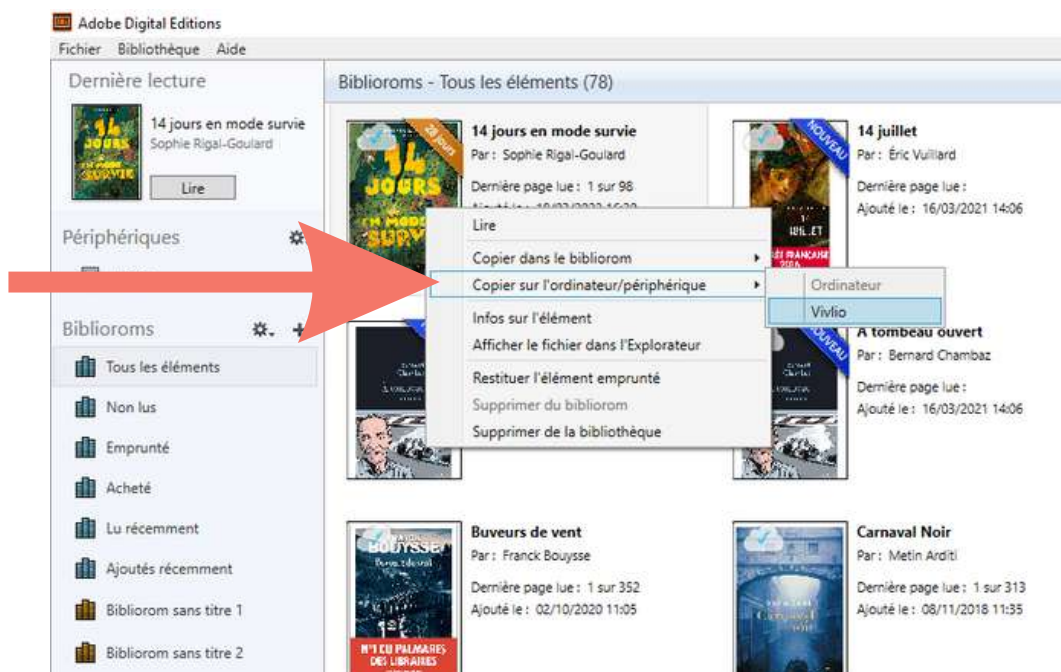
Adobe Digital Editions
Fichier Bibliothèque Aide

Dernière lecture
14 jours en mode survie
Sophie Rigal-Goulard
Lire

Périphériques

Biblioroms
Tous les éléments
Non lus
Emprunté
Acheté
Lu récemment
Ajoutés récemment
Bibliorom sans titre 1
Bibliorom sans titre 2

Biblioroms - Tous les éléments (78)

28 jours
14 jours en mode survie
Par : Sophie Rigal-Goulard
Dernière page lue : 1 sur 98
Ajouté le : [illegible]

Lire
Copier dans le bibliorom
Copier sur l'ordinateur/périphérique
Infos sur l'élément
Afficher le fichier dans l'Explorateur
Restituer l'élément emprunté
Supprimer du bibliorom
Supprimer de la bibliothèque

Ordinateur
Vivlio

NOUVEAU
14 juillet
Par : Éric Vuillard
Dernière page lue :
Ajouté le : 16/03/2021 14:06

NOUVEAU
À tombeau ouvert
Par : Bernard Chambaz
Dernière page lue :
Ajouté le : 16/03/2021 14:06

Buveurs de vent
Par : Franck Bouysse
Dernière page lue : 1 sur 352
Ajouté le : 02/10/2020 11:05

Carnaval Noir
Par : Metin Arditi
Dernière page lue : 1 sur 313
Ajouté le : 08/11/2018 11:35

BOUYSSE
Buveurs de vent
N°1 DU PALMARÈS DES LIBRAIRES